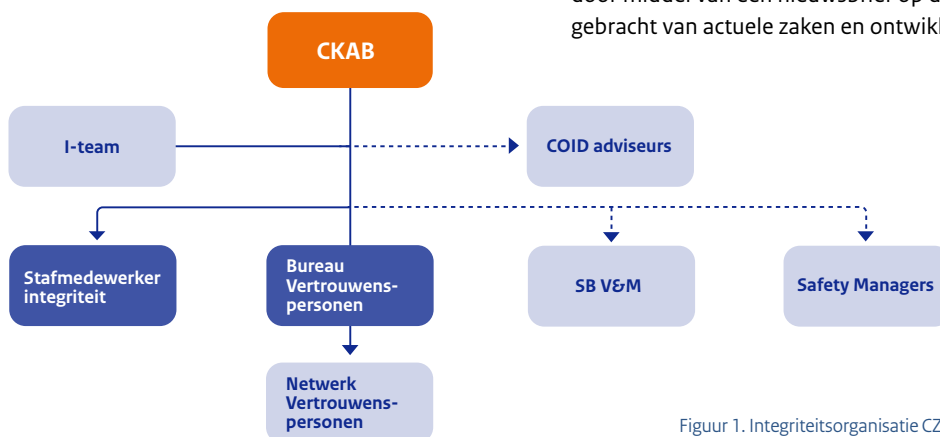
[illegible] gebracht van actuele zaken en ontwikk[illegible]

CKAB

I-team

COID adviseurs

Stafmedewerker integriteit

Bureau Vertrouwenspersonen

SB V&M

Safety Managers

Netwerk Vertrouwenspersonen

Figuur 1. Integriteitsorganisatie CZ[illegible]